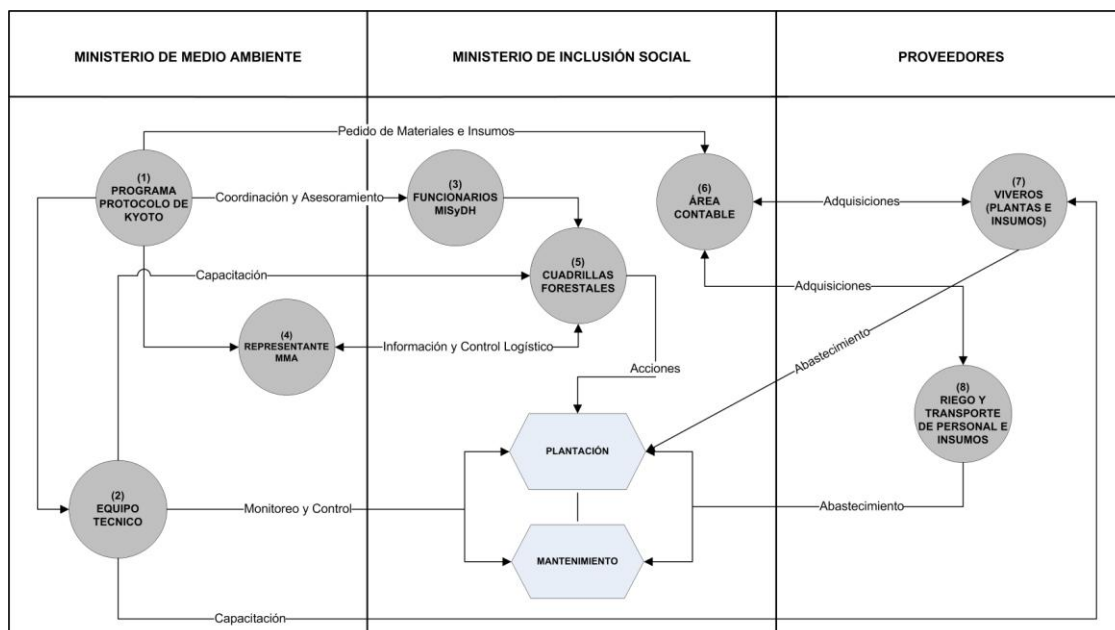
MINISTERIO DE MEDIO AMBIENTE

MINISTERIO DE INCLUSIÓN SOCIAL

PROVEEDORES

Pedido de Materiales e Insumos

(1) PROGRAMA PROTOCOLO DE KYOTO

Coordinación y Asesoramiento

(3) FUNCIONARIOS MISyDH

(6) ÁREA CONTABLE

Adquisiciones

(7) VIVEROS (PLANTAS E INSUMOS)

Capacitación

(5) CUADRILLAS FORESTALES

Adquisiciones

(4) REPRESENTANTE MMA

Información y Control Logístico

Abastecimiento

Acciones

(8) RIEGO Y TRANSPORTE DE PERSONAL E INSUMOS

PLANTACIÓN

(2) EQUIPO TECNICO

Monitoreo y Control

Abastecimiento

MANTENIMIENTO

Capacitación